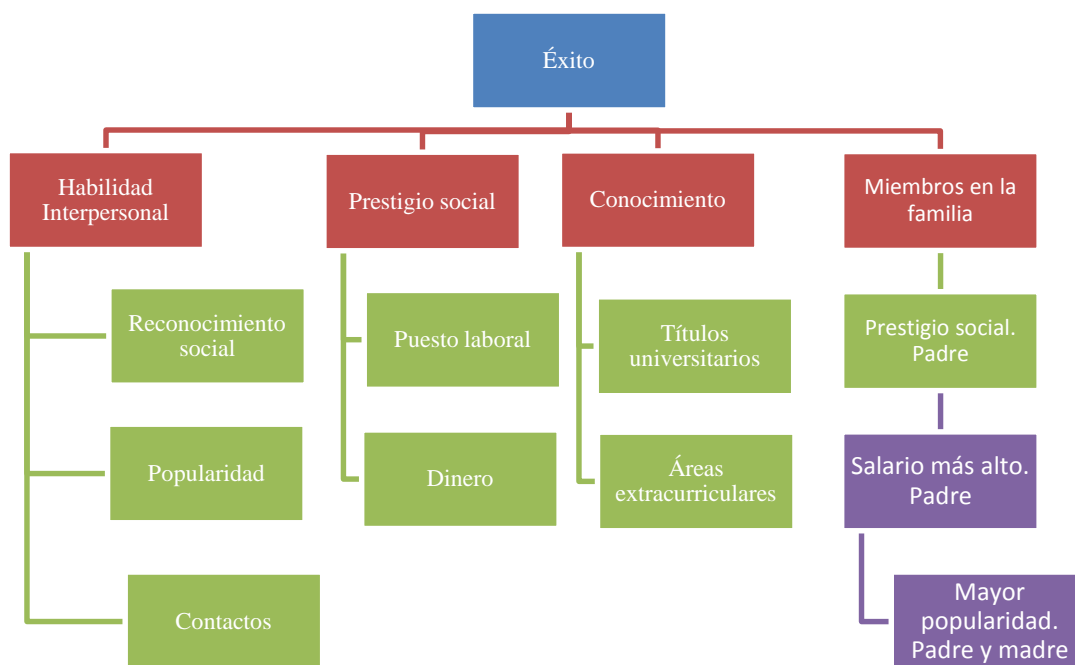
Éxito

Habilidad Interpersonal

Reconocimiento social

Popularidad

Contactos

Prestigio social

Puesto laboral

Dinero

Conocimiento

Títulos universitarios

Áreas extracurriculares

Miembros en la familia

Prestigio social. Padre

Salario más alto. Padre

Mayor popularidad. Padre y madre